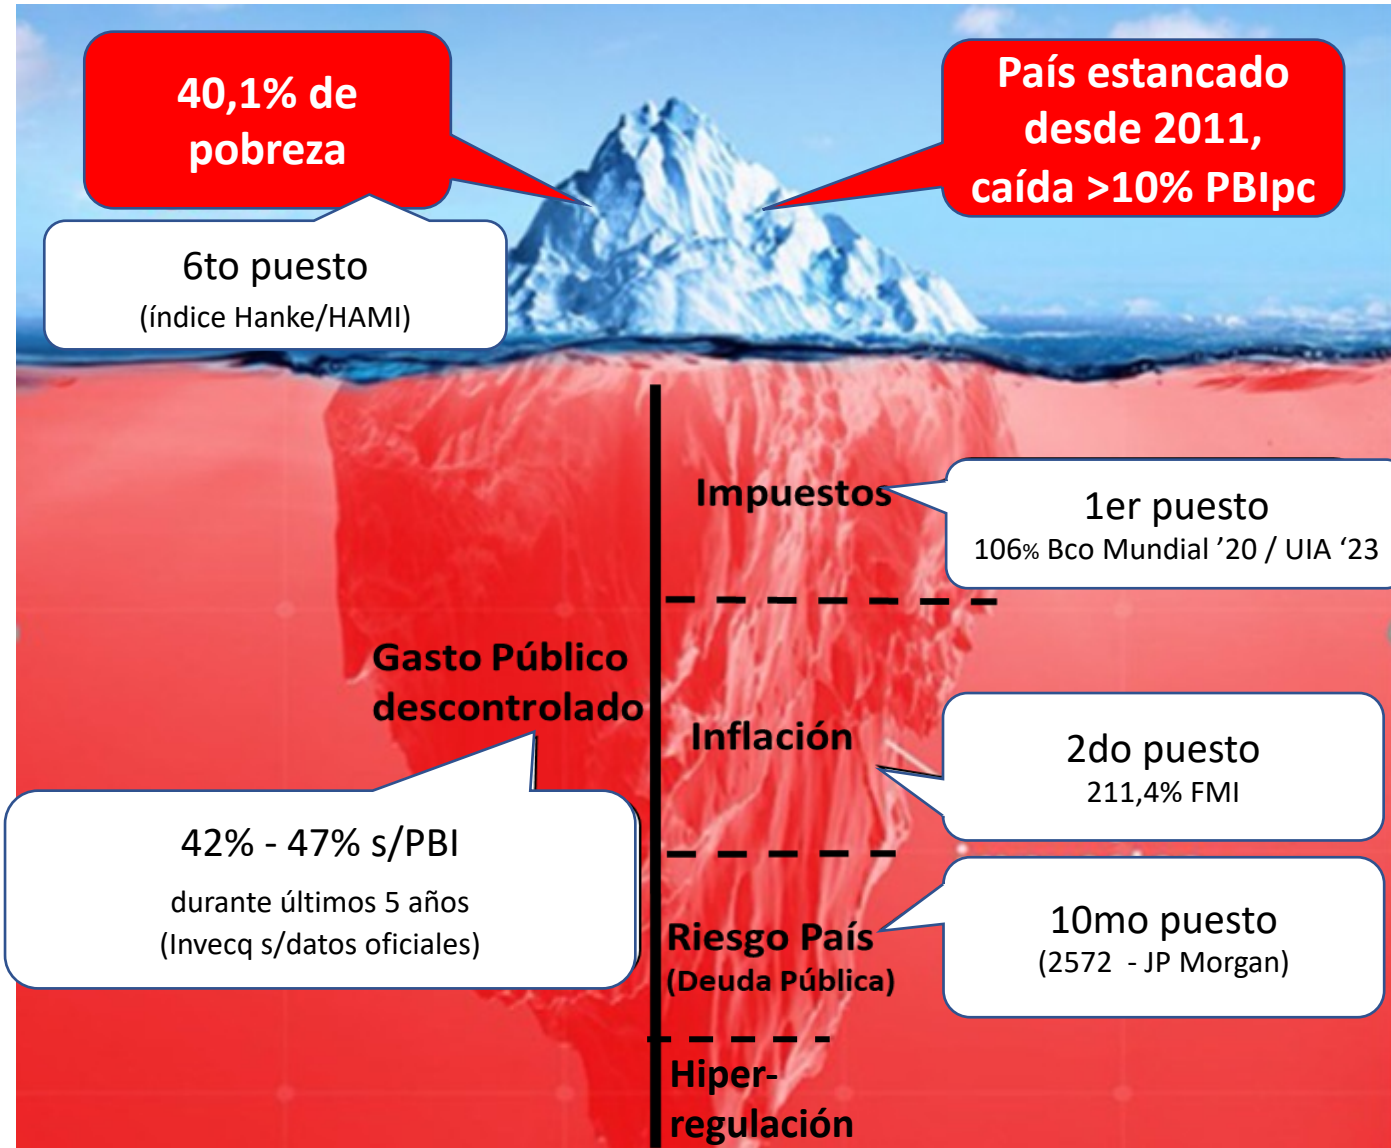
40,1% de pobreza

País estancado desde 2011, caída >10% PBIpc

6to puesto
(índice Hanke/HAMI)

Impuestos

1er puesto
106% Bco Mundial ’20 / UIA ‘23

Gasto Público descontrolado

Inflación

2do puesto
211,4% FMI

42% - 47% s/PBI
durante últimos 5 años
(Invecq s/datos oficiales)

Riesgo País
(Deuda Pública)

10mo puesto
(2572 - JP Morgan)

Hiper-regulación